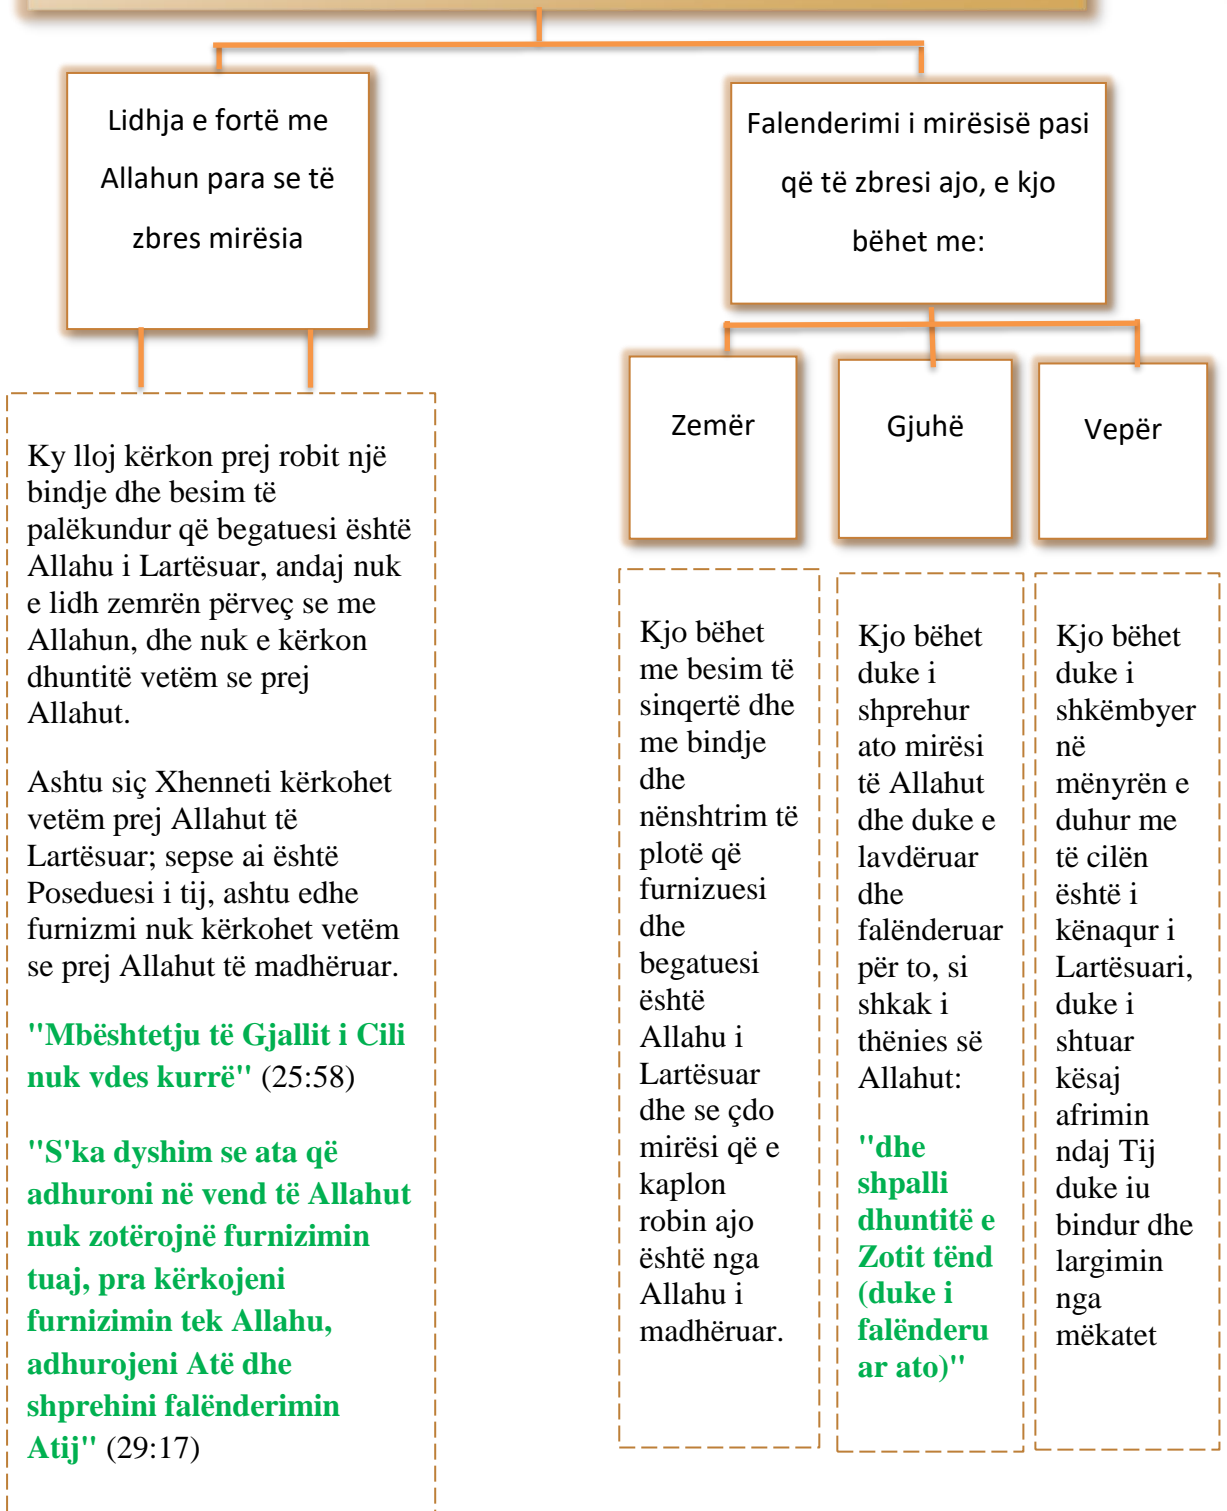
Lidhja e fortë me Allahun para se të zbres mirësia

Falenderimi i mirësisë pasi që të zbresi ajo, e kjo bëhet me:

Zemër

Gjuhë

Vepër

Ky lloj kërkon prej robit një bindje dhe besim të palëkundur që begatuesi është Allahu i Lartësuar, andaj nuk e lidh zemrën përveç se me Allahun, dhe nuk e kërkon dhuntitë vetëm se prej Allahut.

Ashtu siç Xhenneti kërkohet vetëm prej Allahut të Lartësuar; sepse ai është Poseduesi i tij, ashtu edhe furnizmi nuk kërkohet vetëm se prej Allahut të madhëruar.

"Mbështetju të Gjallit i Cili nuk vdes kurrë" (25:58)

"S'ka dyshim se ata që adhuroni në vend të Allahut nuk zotërojnë furnizimin tuaj, pra kërkojeni furnizimin tek Allahu, adhurojeni Atë dhe shprehini falënderimin Atij" (29:17)

Kjo bëhet me besim të sinqertë dhe me bindje dhe nënshtrim të plotë që furnizuesi dhe begatuesi është Allahu i Lartësuar dhe se çdo mirësi që e kaplon robin ajo është nga Allahu i madhëruar.

Kjo bëhet duke i shprehur ato mirësi të Allahut dhe duke e lavdëruar dhe falënderuar për to, si shkak i thënies së Allahut:

"dhe shpalli dhuntitë e Zotit tënd (duke i falënderuar ato)"

Kjo bëhet duke i shkëmbyer në mënyrën e duhur me të cilën është i kënaqur i Lartësuari, duke i shtuar kësaj afrimin ndaj Tij duke iu bindur dhe largimin nga mëkatet